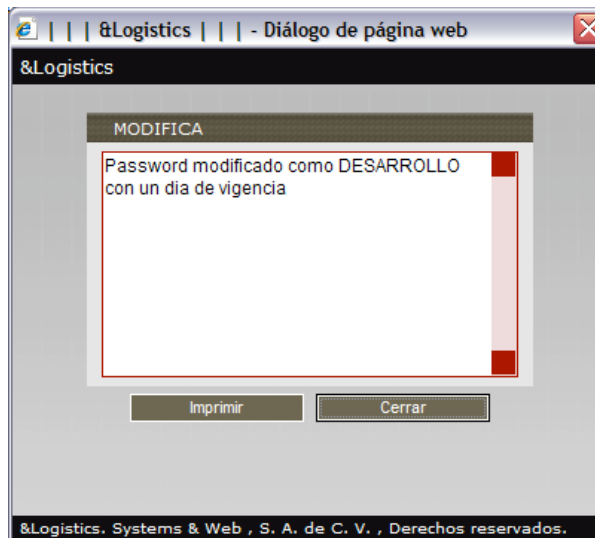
| | | &Logistics | | | - Diálogo de página web

&Logistics

MODIFICA

Password modificado como DESARROLLO con un dia de vigencia

Imprimir

Cerrar

&Logistics. Systems & Web , S. A. de C. V. , Derechos reservados.